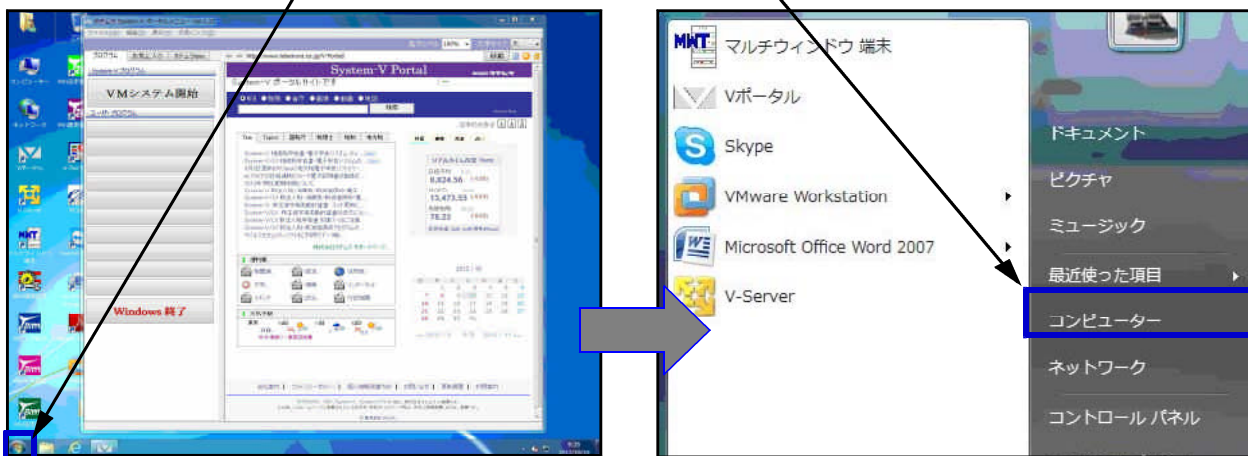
System-V Portal

VMシステム開始

Windows 終了

マルチウィンドウ 端末

Vポータル

Skype

VMware Workstation

Microsoft Office Word 2007

V-Server

ドキュメント

ピクチャ

ミュージック

最近使った項目

コンピューター

ネットワーク

コントロール パネル